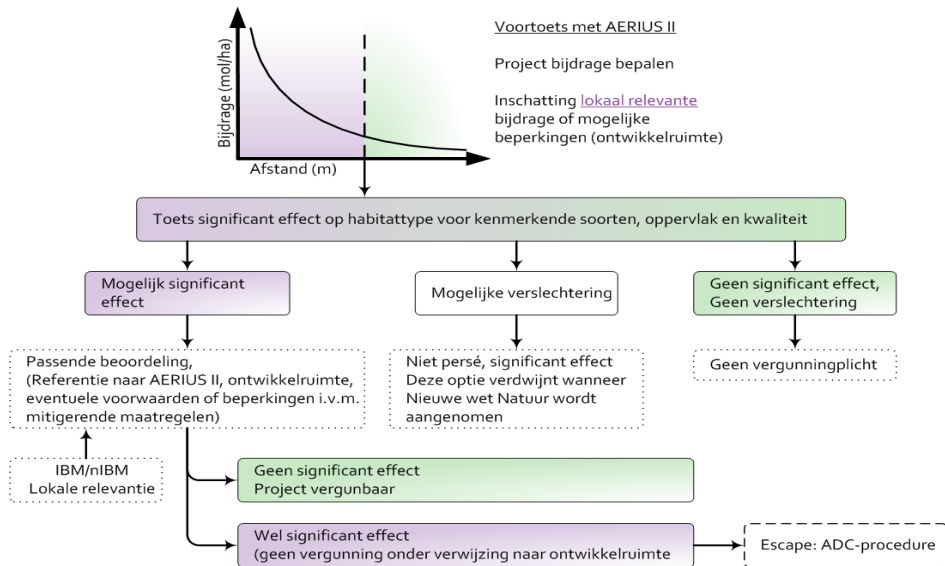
Bijdrage (mol/ha)

Afstand (m)

Voortoets met AERIUS II

Project bijdrage bepalen

Inschatting lokaal relevante bijdrage of mogelijke beperkingen (ontwikkelruimte)

Toets significant effect op habitattype voor kenmerkende soorten, oppervlak en kwaliteit

Mogelijk significant effect

Mogelijke verslechtering

Geen significant effect, Geen verslechtering

Passende beoordeling, (Referentie naar AERIUS II, ontwikkelruimte, eventuele voorwaarden of beperkingen i.v.m. mitigerende maatregelen)

Niet persé, significant effect Deze optie verdwijnt wanneer Nieuwe wet Natuur wordt aangenomen

Geen vergunningplicht

IBM/nIBM Lokale relevantie

Geen significant effect Project vergunbaar

Wel significant effect (geen vergunning onder verwijzing naar ontwikkelruimte

Escape: ADC-procedure